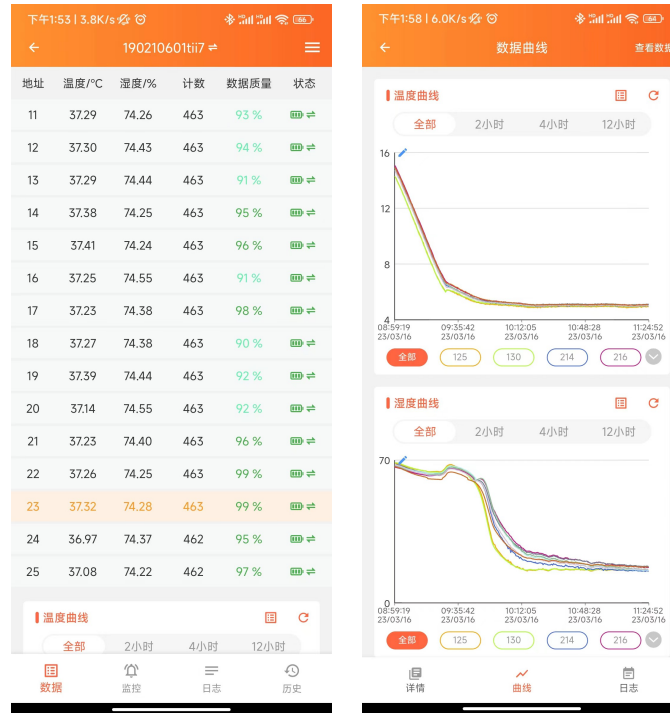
下午1:53 | 3.8K/s
190210601tii7 ⇌

| 地址 | 温度/°C | 湿度/% | 计数 | 数据质量 | 状态 |
|---|---|---|---|---|---|
| 11 | 37.29 | 74.26 | 463 | 93 % | ⇌ |
| 12 | 37.30 | 74.43 | 463 | 94 % | ⇌ |
| 13 | 37.29 | 74.44 | 463 | 91 % | ⇌ |
| 14 | 37.38 | 74.25 | 463 | 95 % | ⇌ |
| 15 | 37.41 | 74.24 | 463 | 96 % | ⇌ |
| 16 | 37.25 | 74.55 | 463 | 91 % | ⇌ |
| 17 | 37.23 | 74.38 | 463 | 98 % | ⇌ |
| 18 | 37.27 | 74.38 | 463 | 90 % | ⇌ |
| 19 | 37.39 | 74.44 | 463 | 92 % | ⇌ |
| 20 | 37.14 | 74.55 | 463 | 92 % | ⇌ |
| 21 | 37.23 | 74.40 | 463 | 96 % | ⇌ |
| 22 | 37.26 | 74.25 | 463 | 99 % | ⇌ |
| 23 | 37.32 | 74.28 | 463 | 99 % | ⇌ |
| 24 | 36.97 | 74.37 | 462 | 95 % | ⇌ |
| 25 | 37.08 | 74.22 | 462 | 97 % | ⇌ |

温度曲线
全部 2小时 4小时 12小时
数据 监控 日志 历史

下午1:58 | 6.0K/s
数据曲线
查看数据

温度曲线
全部 2小时 4小时 12小时
16
12
8
4
08:59:19 23/03/16
09:35:42 23/03/16
10:12:05 23/03/16
10:48:28 23/03/16
11:24:52 23/03/16
全部 125 130 214 216

湿度曲线
全部 2小时 4小时 12小时
70
0
08:59:19 23/03/16
09:35:42 23/03/16
10:12:05 23/03/16
10:48:28 23/03/16
11:24:52 23/03/16
全部 125 130 214 216
详情 曲线 日志